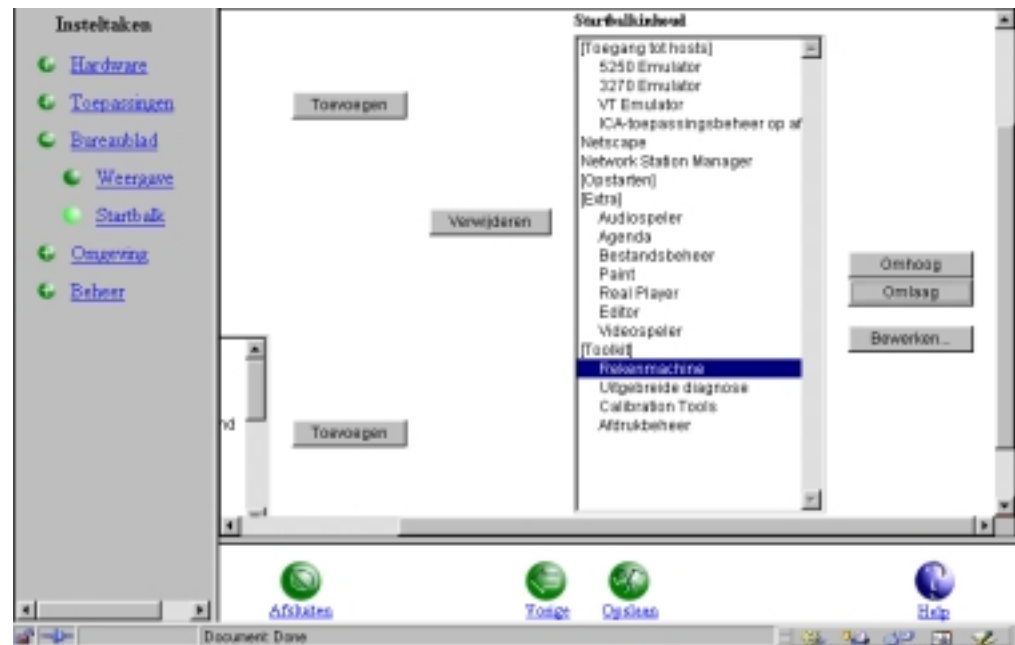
Insteltaken

Hardware

Toepassingen

Bureaublad

Weergave

Startbalk

Omgeving

Beheer

Startbalkinhoud

Toevoegen

Verwijderen

Toevoegen

nd

[Toegang tot hosts]
5250 Emulator
3270 Emulator
VT Emulator
ICA-toepassingsbeheer op af
Netscape
Network Station Manager
[Opstarten]
[Extra]
Audiospeler
Agenda
Bestandsbeheer
Paint
Real Player
Editor
Videospeler
[Toolkit]
Rekenmachine
Uitgebreide diagnose
Calibration Tools
Afdrukbeheer

Omhoog

Omlaag

Bewerken...

Afsluiten

Vorige

Opslaan

Help

Document: Done